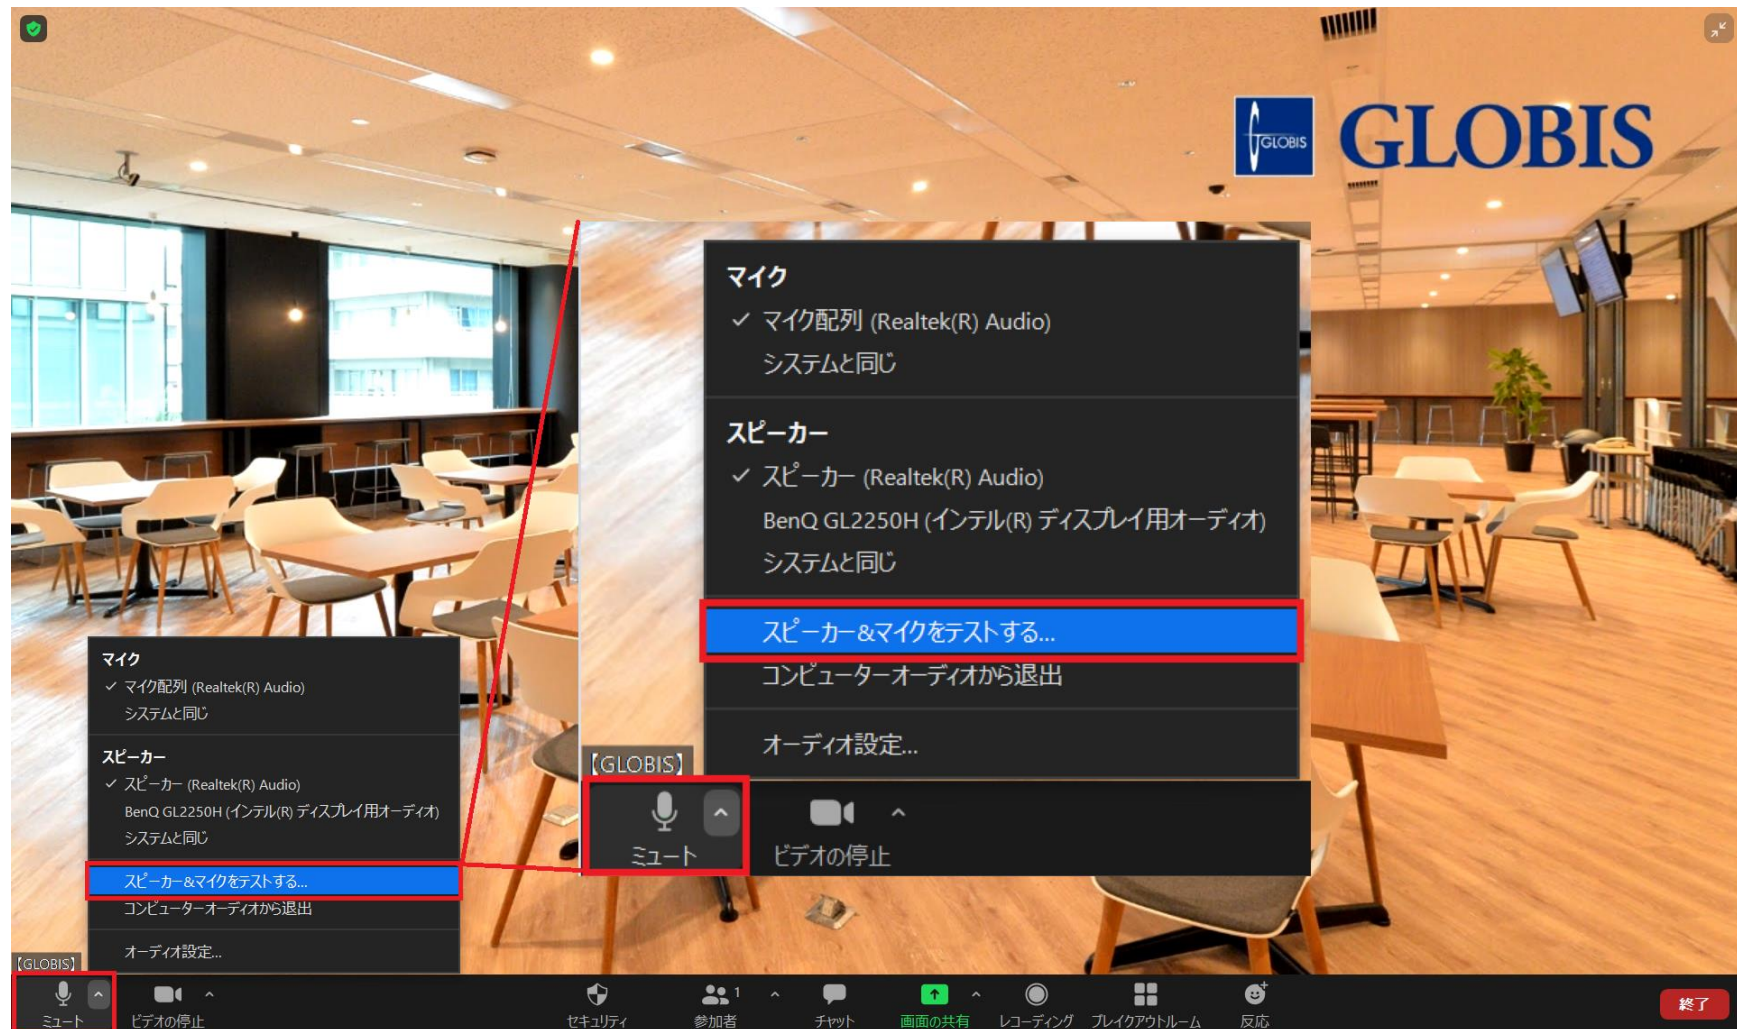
GLOBIS GLOBIS

マイク
✓ マイク配列 (Realtek(R) Audio)
システムと同じ

スピーカー
✓ スピーカー (Realtek(R) Audio)
BenQ GL2250H (インテル(R) ディスプレイ用オーディオ)
システムと同じ

スピーカー&マイクをテストする...
コンピューターオーディオから退出

オーディオ設定...

【GLOBIS】
ミュート
ビデオの停止

マイク
✓ マイク配列 (Realtek(R) Audio)
システムと同じ

スピーカー
✓ スピーカー (Realtek(R) Audio)
BenQ GL2250H (インテル(R) ディスプレイ用オーディオ)
システムと同じ

スピーカー&マイクをテストする...
コンピューターオーディオから退出

オーディオ設定...

【GLOBIS】
ミュート
ビデオの停止
セキュリティ
参加者 1
チャット
画面の共有
レコーディング
ブレイクアウトルーム
反応
終了